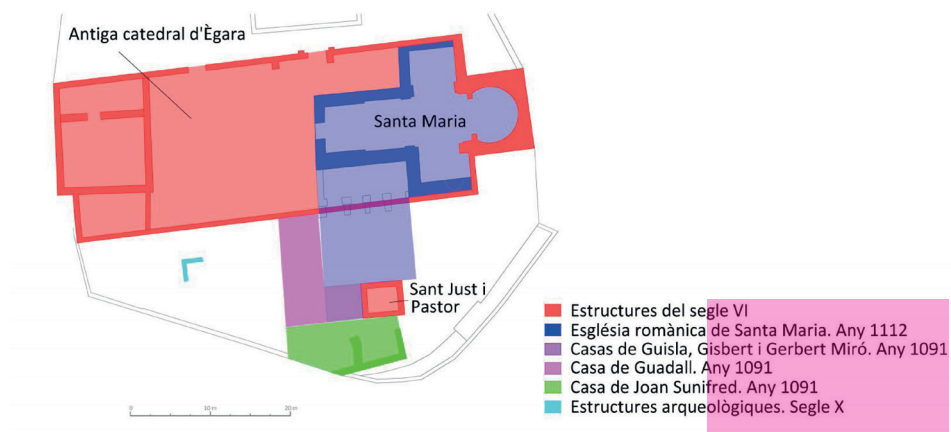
Antiga catedral d'Ègara

Santa Maria

Sant Just i Pastor

0 10 m 20 m

Estructures del segle VI
Església romànica de Santa Maria. Any 1112
Casas de Guisla, Gisbert i Gerbert Miró. Any 1091
Casa de Guadall. Any 1091
Casa de Joan Sunifred. Any 1091
Estructures arqueològiques. Segle X